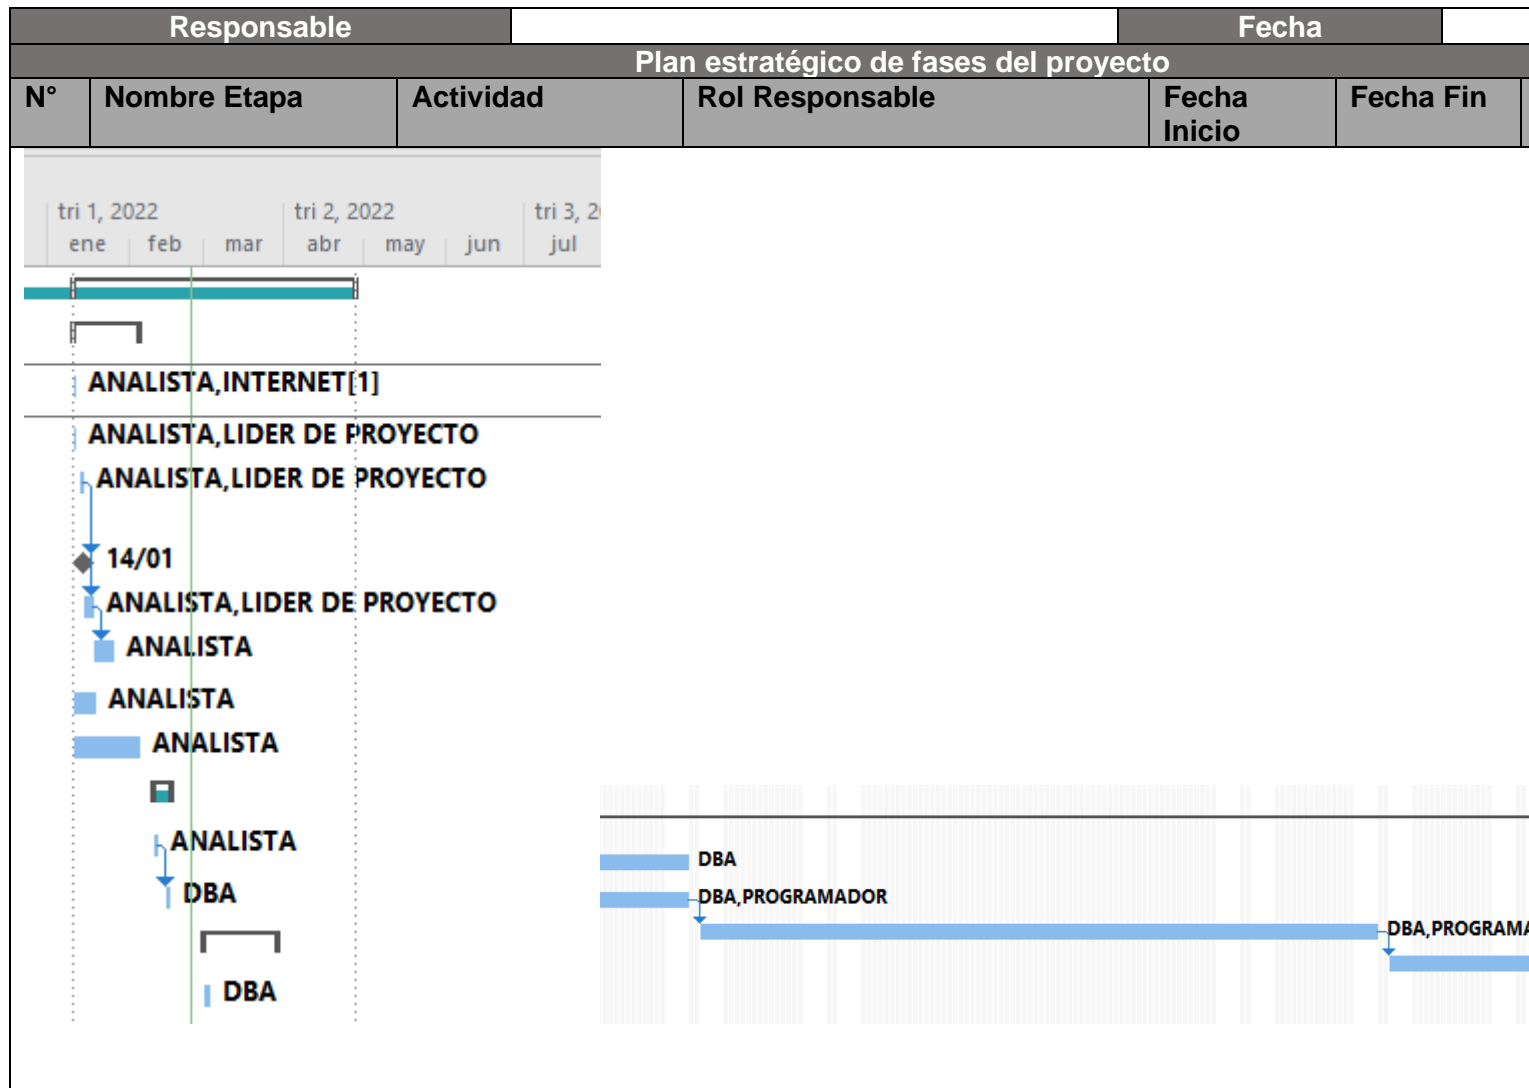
| Responsable | | Fecha | |
|---|---|---|---|

Plan estratégico de fases del proyecto

| N° | Nombre Etapa | Actividad | Rol Responsable | Fecha Inicio | Fecha Fin |
|---|---|---|---|---|---|

tri 1, 2022 tri 2, 2022 tri 3, 2
ene feb mar abr may jun jul

ANALISTA,INTERNET[1]
ANALISTA,LIDER DE PROYECTO
ANALISTA,LIDER DE PROYECTO
14/01
ANALISTA,LIDER DE PROYECTO
ANALISTA
ANALISTA
ANALISTA
ANALISTA
DBA
DBA

DBA
DBA,PROGRAMADOR
DBA,PROGRAMA